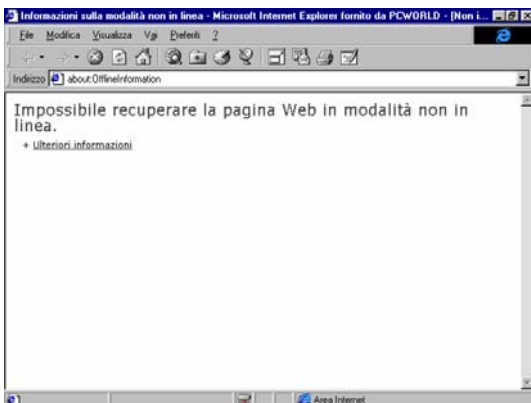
Informazioni sulla modalità non in linea - Microsoft Internet Explorer fornito da PCWORLD - [Non i...

File Modifica Visualizza Vai Preferiti ?

Indirizzo about:OfflineInformation

Impossibile recuperare la pagina Web in modalità non in linea.

+ Ulteriori informazioni

Area Internet